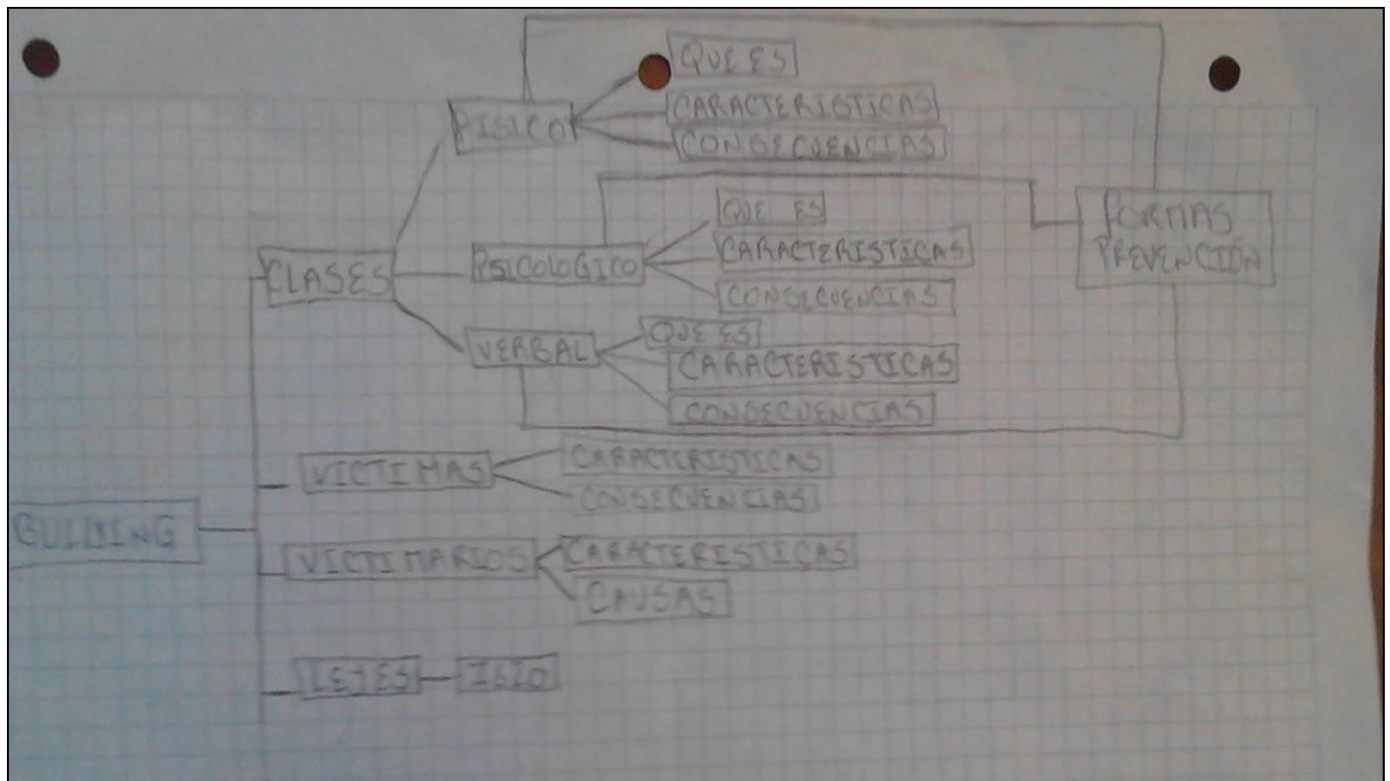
GUIDING

CLASES

FISICO
QUE ES
CARACTERISTICAS
CONSECUENCIAS

PSICOLOGICO
QUE ES
CARACTERISTICAS
CONSECUENCIAS

VERBAL
QUE ES
CARACTERISTICAS
CONSECUENCIAS

FORMAS PREVENCIÓN

VICTIMAS
CARACTERISTICAS
CONSECUENCIAS

VICTIMARIOS
CARACTERISTICAS
CAUSAS

LEYES
1620